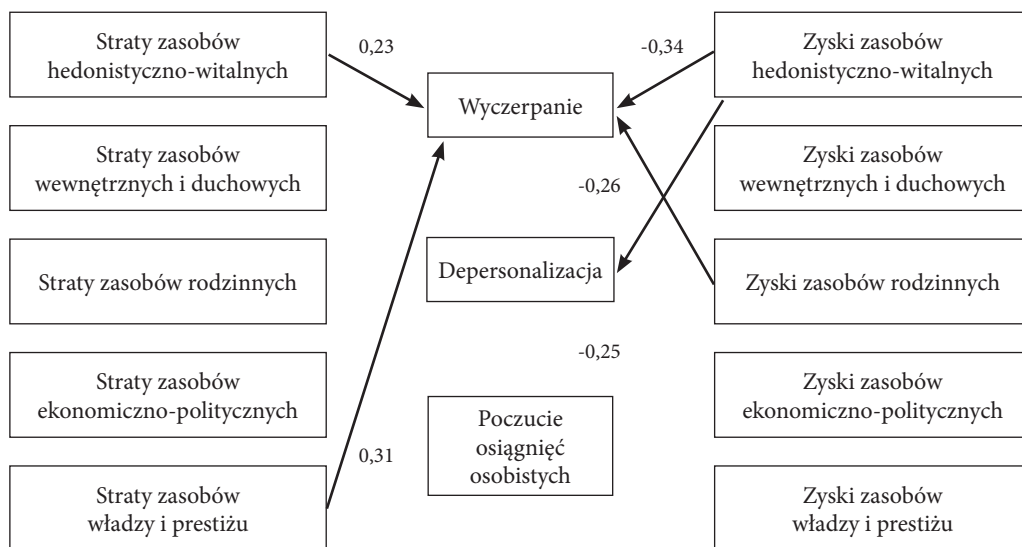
Straty zasobów hedonistyczno-witalnych

0,23

-0,34

Zyski zasobów hedonistyczno-witalnych

Wyczerpanie

Straty zasobów wewnętrznych i duchowych

Zyski zasobów wewnętrznych i duchowych

-0,26

Straty zasobów rodzinnych

Depersonalizacja

Zyski zasobów rodzinnych

-0,25

Straty zasobów ekonomiczno-politycznych

Zyski zasobów ekonomiczno-politycznych

Poczucie osiągnięć osobistych

0,31

Straty zasobów władzy i prestiżu

Zyski zasobów władzy i prestiżu